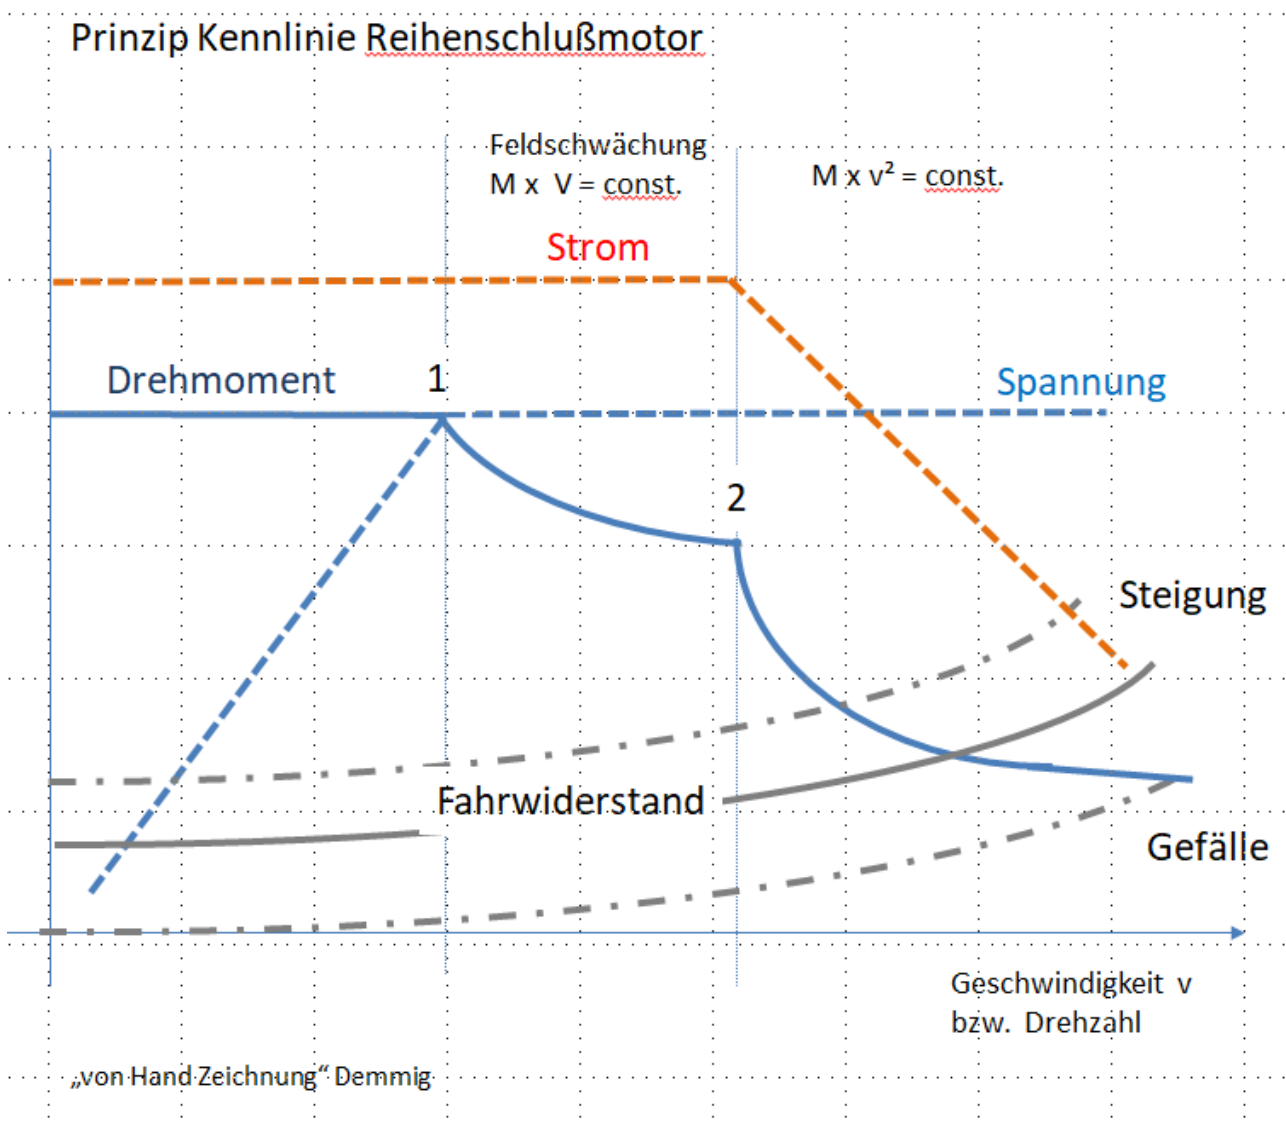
Prinzip Kennlinie Reihenschlußmotor

Feldschwächung
M x V = const.

M x v² = const.

Strom

Drehmoment

1

Spannung

2

Steigung

Fahrwiderstand

Gefälle

Geschwindigkeit v
bzw. Drehzahl

„von Hand Zeichnung“ Demmig